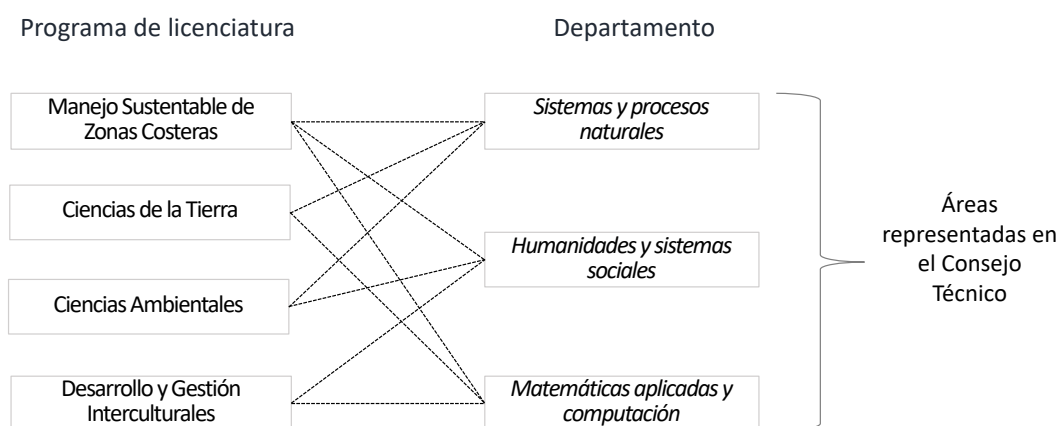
Programa de licenciatura

Departamento

Manejo Sustentable de Zonas Costeras

Ciencias de la Tierra

Ciencias Ambientales

Desarrollo y Gestión Interculturales

*Sistemas y procesos naturales*

*Humanidades y sistemas sociales*

*Matemáticas aplicadas y computación*

Áreas representadas en el Consejo Técnico